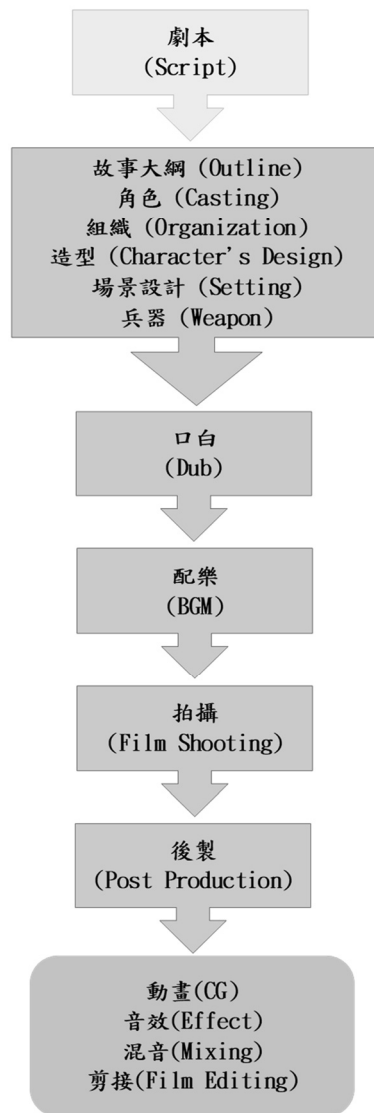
劇本
(Script)

故事大綱 (Outline)
角色 (Casting)
組織 (Organization)
造型 (Character's Design)
場景設計 (Setting)
兵器 (Weapon)

口白
(Dub)

配樂
(BGM)

拍攝
(Film Shooting)

後製
(Post Production)

動畫(CG)
音效(Effect)
混音(Mixing)
剪接(Film Editing)